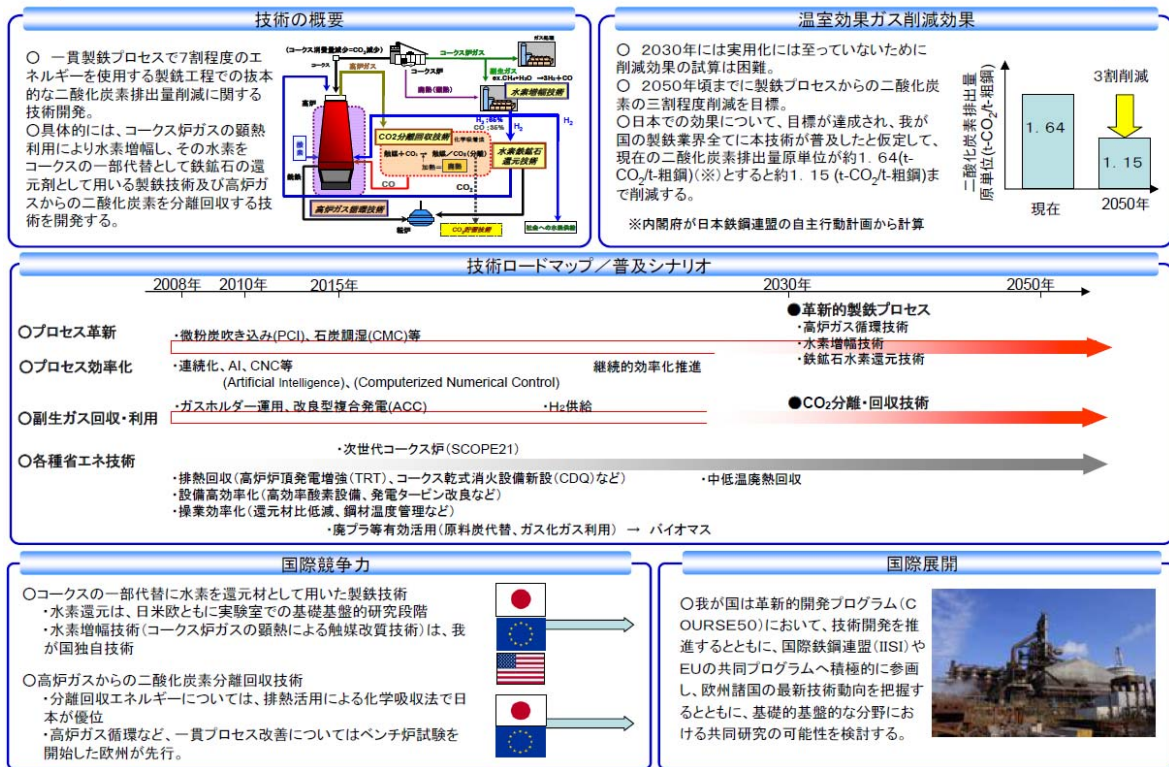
技術の概要

○ 一貫製鉄プロセスで7割程度のエネルギーを使用する製鉄工程での抜本的な二酸化炭素排出量削減に関する技術開発。
○具体的には、コークス炉ガスの顕熱利用により水素増幅し、その水素をコークスの一部代替として鉄鉱石の還元剤として用いる製鉄技術及び高炉ガスからの二酸化炭素を分離回収する技術を開発する。

(コークス消費量減少=CO₂減少) コークス炉ガス ガス精製 コークス 高炉ガス コークス炉 顕熱ガス ex.CH₄+H₂O →3H₂+CO 廃熱(顕熱) 水素増幅技術 高炉 H₂:55% CO:25% H₂ CO2分離回収技術 触媒+CO₂ 触媒/CO₂(分離) 化学吸着法 加熱 廃熱 水素製鉄石還元技術 H₂ CO CO₂ 鉄鉄 高炉ガス循環技術 転炉 CO₂貯留技術 社会への水素供給

温室効果ガス削減効果

○ 2030年には実用化には至っていないために削減効果の試算は困難。
○ 2050年頃までに製鉄プロセスからの二酸化炭素の三割程度削減を目標。
○日本での効果について、目標が達成され、我が国の製鉄業界全てに本技術が普及したと仮定して、現在の二酸化炭素排出量原単位が約1.64(t-CO₂/t-粗鋼)(※)とすると約1.15 (t-CO₂/t-粗鋼)まで削減する。

※内閣府が日本鉄鋼連盟の自主行動計画から計算

二酸化炭素排出量原単位(t-CO₂/t-粗鋼)
3割削減
1.64
1.15
現在
2050年

技術ロードマップ／普及シナリオ

2008年 2010年 2015年 2030年 2050年

●革新的製鉄プロセス
・高炉ガス循環技術
・水素増幅技術
・鉄鉱石水素還元技術

○プロセス革新
・微粉炭吹き込み(PCI)、石炭調湿(CMC)等

○プロセス効率化
・連続化、AI、CNC等
(Artificial Intelligence)、(Computerized Numerical Control)
継続的効率化推進

○副生ガス回収・利用
・ガスホルダー運用、改良型複合発電(ACC)
・H₂供給
●CO₂分離・回収技術

・次世代コークス炉(SCOPE21)
○各種省エネ技術
・排熱回収(高炉炉頂発電増強(TRT)、コークス乾式消火設備新設(CDQ)など)
・中低温廃熱回収
・設備高効率化(高効率酸素設備、発電タービン改良など)
・操業効率化(還元材比低減、鋼材温度管理など)
・廃プラ等有効活用(原料炭代替、ガス化ガス利用) → バイオマス

国際競争力

○コークスの一部代替に水素を還元材として用いた製鉄技術
・水素還元は、日米欧ともに実験室での基礎基盤的研究段階
・水素増幅技術(コークス炉ガスの顕熱による触媒改質技術)は、我が国独自技術

○高炉ガスからの二酸化炭素分離回収技術
・分離回収エネルギーについては、排熱活用による化学吸収法で日本が優位
・高炉ガス循環など、一貫プロセス改善についてはベンチ炉試験を開始した欧州が先行。

国際展開

○我が国は革新的開発プログラム(COURSE50)において、技術開発を推進するとともに、国際鉄鋼連盟(IISI)やEUの共同プログラムへ積極的に参画し、欧州諸国の最新技術動向を把握するとともに、基礎的基盤的な分野における共同研究の可能性を検討する。